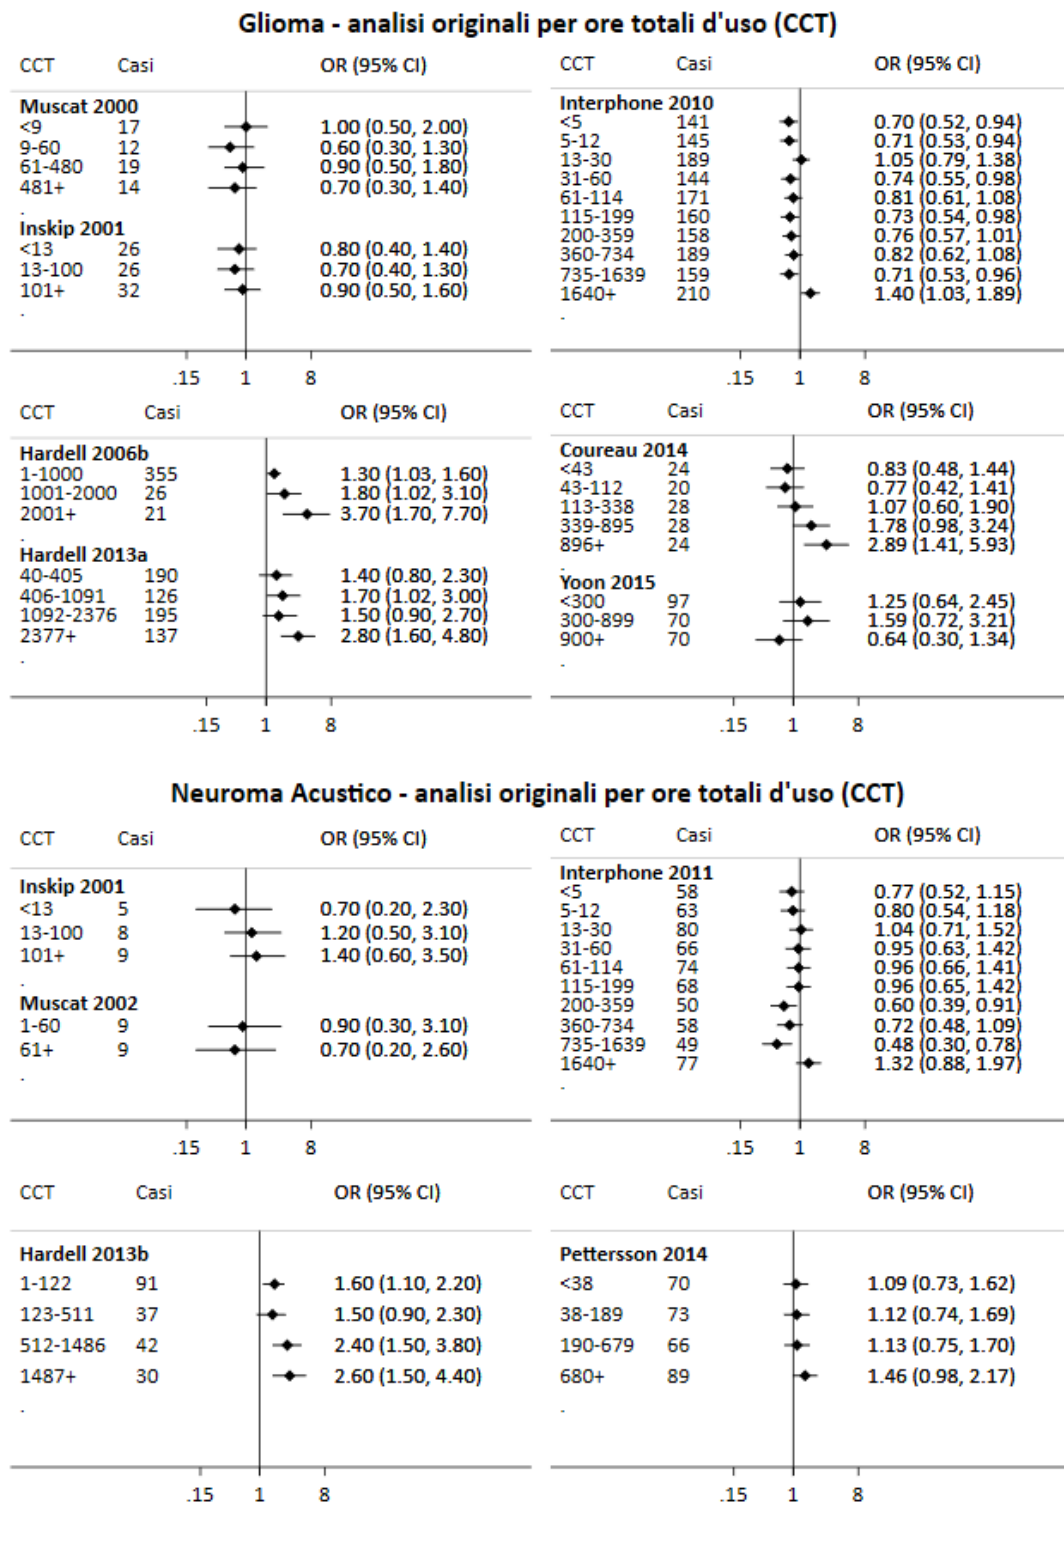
Glioma - analisi originali per ore totali d'uso (CCT)

| CCT | Casi | OR (95% CI) |
|---|---|---|
| Muscat 2000 | | |
| <9 | 17 | 1.00 (0.50, 2.00) |
| 9-60 | 12 | 0.60 (0.30, 1.30) |
| 61-480 | 19 | 0.90 (0.50, 1.80) |
| 481+ | 14 | 0.70 (0.30, 1.40) |
| . | | |
| Inskip 2001 | | |
| <13 | 26 | 0.80 (0.40, 1.40) |
| 13-100 | 26 | 0.70 (0.40, 1.30) |
| 101+ | 32 | 0.90 (0.50, 1.60) |
| . | | |

.15 1 8

| CCT | Casi | OR (95% CI) |
|---|---|---|
| Interphone 2010 | | |
| <5 | 141 | 0.70 (0.52, 0.94) |
| 5-12 | 145 | 0.71 (0.53, 0.94) |
| 13-30 | 189 | 1.05 (0.79, 1.38) |
| 31-60 | 144 | 0.74 (0.55, 0.98) |
| 61-114 | 171 | 0.81 (0.61, 1.08) |
| 115-199 | 160 | 0.73 (0.54, 0.98) |
| 200-359 | 158 | 0.76 (0.57, 1.01) |
| 360-734 | 189 | 0.82 (0.62, 1.08) |
| 735-1639 | 159 | 0.71 (0.53, 0.96) |
| 1640+ | 210 | 1.40 (1.03, 1.89) |
| . | | |

.15 1 8

| CCT | Casi | OR (95% CI) |
|---|---|---|
| Hardell 2006b | | |
| 1-1000 | 355 | 1.30 (1.03, 1.60) |
| 1001-2000 | 26 | 1.80 (1.02, 3.10) |
| 2001+ | 21 | 3.70 (1.70, 7.70) |
| . | | |
| Hardell 2013a | | |
| 40-405 | 190 | 1.40 (0.80, 2.30) |
| 406-1091 | 126 | 1.70 (1.02, 3.00) |
| 1092-2376 | 195 | 1.50 (0.90, 2.70) |
| 2377+ | 137 | 2.80 (1.60, 4.80) |
| . | | |

.15 1 8

| CCT | Casi | OR (95% CI) |
|---|---|---|
| Coureau 2014 | | |
| <43 | 24 | 0.83 (0.48, 1.44) |
| 43-112 | 20 | 0.77 (0.42, 1.41) |
| 113-338 | 28 | 1.07 (0.60, 1.90) |
| 339-895 | 28 | 1.78 (0.98, 3.24) |
| 896+ | 24 | 2.89 (1.41, 5.93) |
| . | | |
| Yoon 2015 | | |
| <300 | 97 | 1.25 (0.64, 2.45) |
| 300-899 | 70 | 1.59 (0.72, 3.21) |
| 900+ | 70 | 0.64 (0.30, 1.34) |
| . | | |

.15 1 8

Neuroma Acustico - analisi originali per ore totali d'uso (CCT)

| CCT | Casi | OR (95% CI) |
|---|---|---|
| Inskip 2001 | | |
| <13 | 5 | 0.70 (0.20, 2.30) |
| 13-100 | 8 | 1.20 (0.50, 3.10) |
| 101+ | 9 | 1.40 (0.60, 3.50) |
| . | | |
| Muscat 2002 | | |
| 1-60 | 9 | 0.90 (0.30, 3.10) |
| 61+ | 9 | 0.70 (0.20, 2.60) |
| . | | |

.15 1 8

| CCT | Casi | OR (95% CI) |
|---|---|---|
| Interphone 2011 | | |
| <5 | 58 | 0.77 (0.52, 1.15) |
| 5-12 | 63 | 0.80 (0.54, 1.18) |
| 13-30 | 80 | 1.04 (0.71, 1.52) |
| 31-60 | 66 | 0.95 (0.63, 1.42) |
| 61-114 | 74 | 0.96 (0.66, 1.41) |
| 115-199 | 68 | 0.96 (0.65, 1.42) |
| 200-359 | 50 | 0.60 (0.39, 0.91) |
| 360-734 | 58 | 0.72 (0.48, 1.09) |
| 735-1639 | 49 | 0.48 (0.30, 0.78) |
| 1640+ | 77 | 1.32 (0.88, 1.97) |
| . | | |

.15 1 8

| CCT | Casi | OR (95% CI) |
|---|---|---|
| Hardell 2013b | | |
| 1-122 | 91 | 1.60 (1.10, 2.20) |
| 123-511 | 37 | 1.50 (0.90, 2.30) |
| 512-1486 | 42 | 2.40 (1.50, 3.80) |
| 1487+ | 30 | 2.60 (1.50, 4.40) |
| . | | |

.15 1 8

| CCT | Casi | OR (95% CI) |
|---|---|---|
| Pettersson 2014 | | |
| <38 | 70 | 1.09 (0.73, 1.62) |
| 38-189 | 73 | 1.12 (0.74, 1.69) |
| 190-679 | 66 | 1.13 (0.75, 1.70) |
| 680+ | 89 | 1.46 (0.98, 2.17) |
| . | | |

.15 1 8